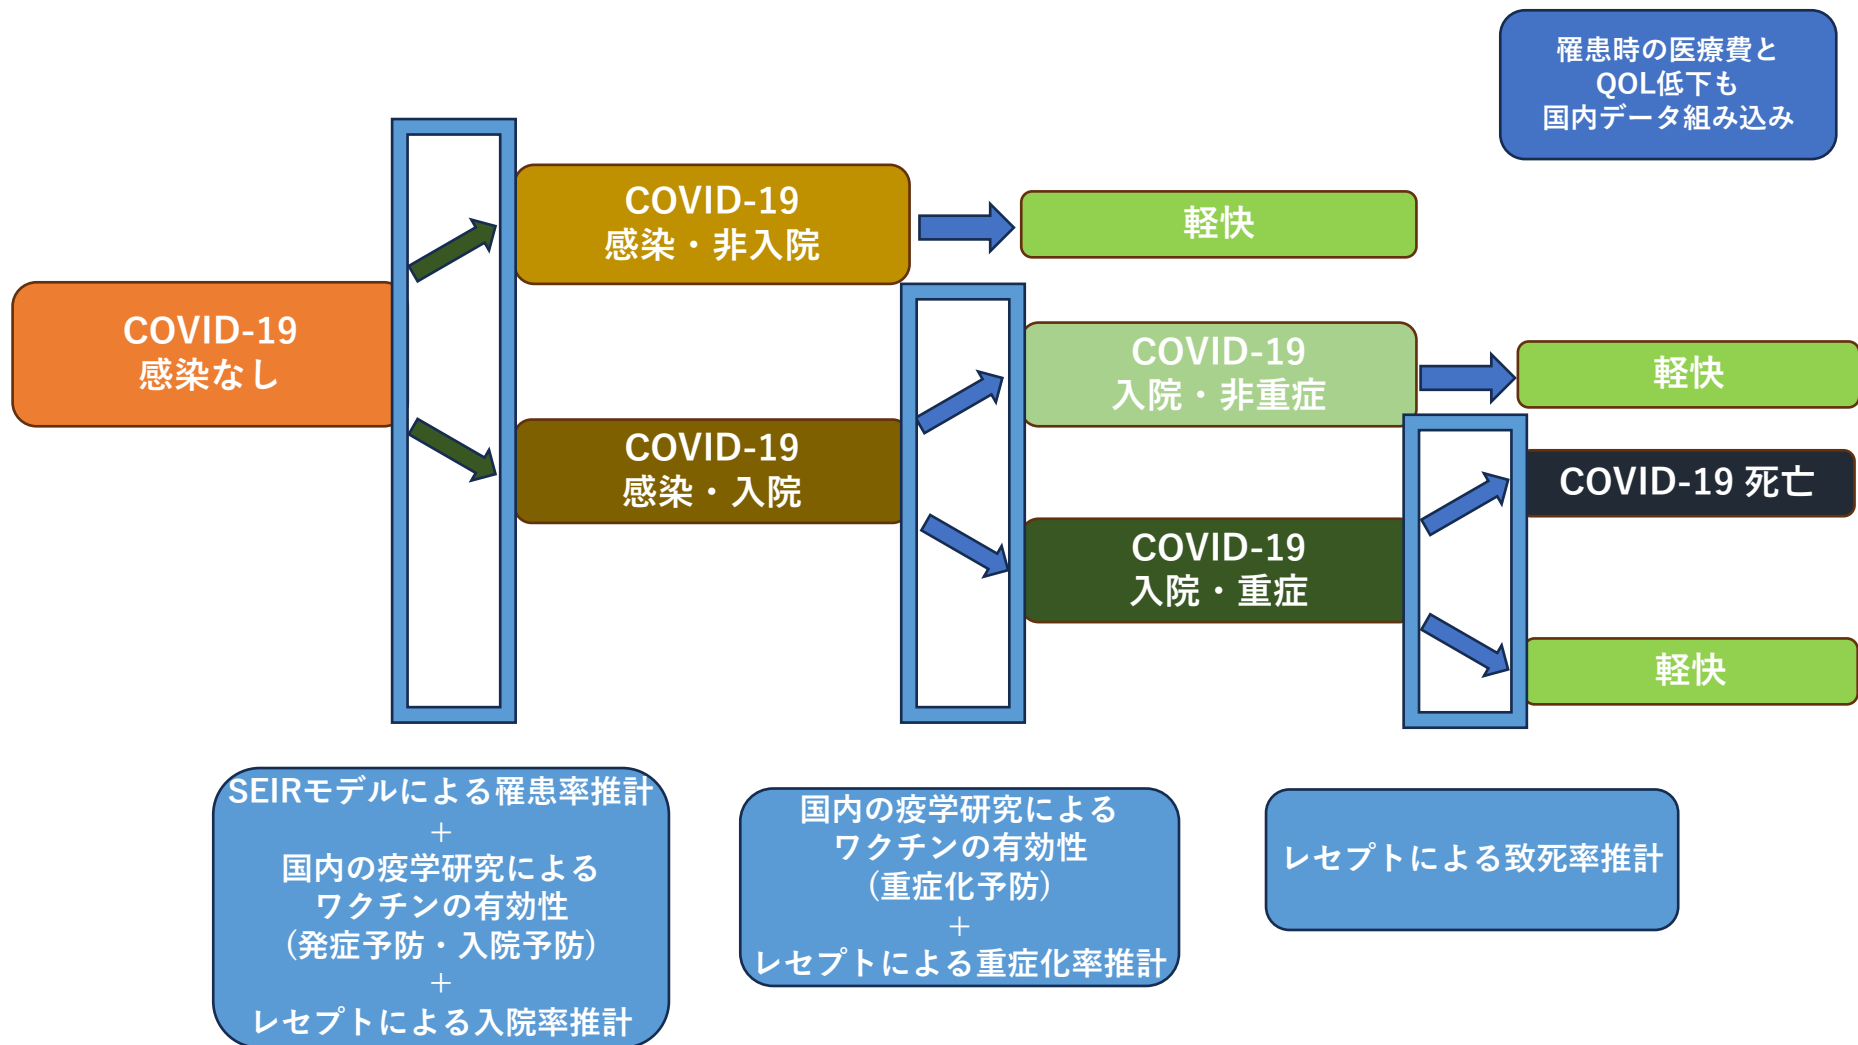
罹患時の医療費と
QOL低下も
国内データ組み込み

COVID-19
感染なし

COVID-19
感染・非入院

軽快

COVID-19
感染・入院

COVID-19
入院・非重症

軽快

COVID-19 死亡

COVID-19
入院・重症

軽快

SEIRモデルによる罹患率推計
+
国内の疫学研究による
ワクチンの有効性
（発症予防・入院予防）
+
レセプトによる入院率推計

国内の疫学研究による
ワクチンの有効性
（重症化予防）
+
レセプトによる重症化率推計

レセプトによる致死率推計